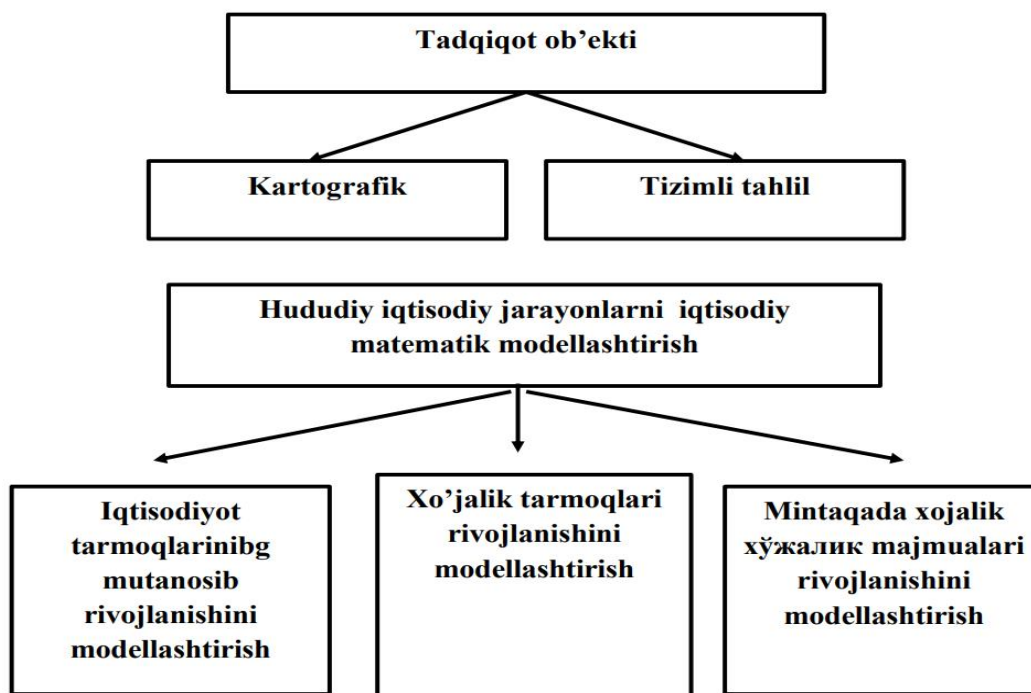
Tadqiqot ob'ekti

Kartografik

Tizimli tahlil

Hududiy iqtisodiy jarayonlarni iqtisodiy matematik modellashtirish

Iqtisodiyot tarmoqlarinibg mutanosib rivojlanishini modellashtirish

Xo'jalik tarmoqlari rivojlanishini modellashtirish

Mintaqada xojalik хўжалик majmualari rivojlanishini modellashtirish